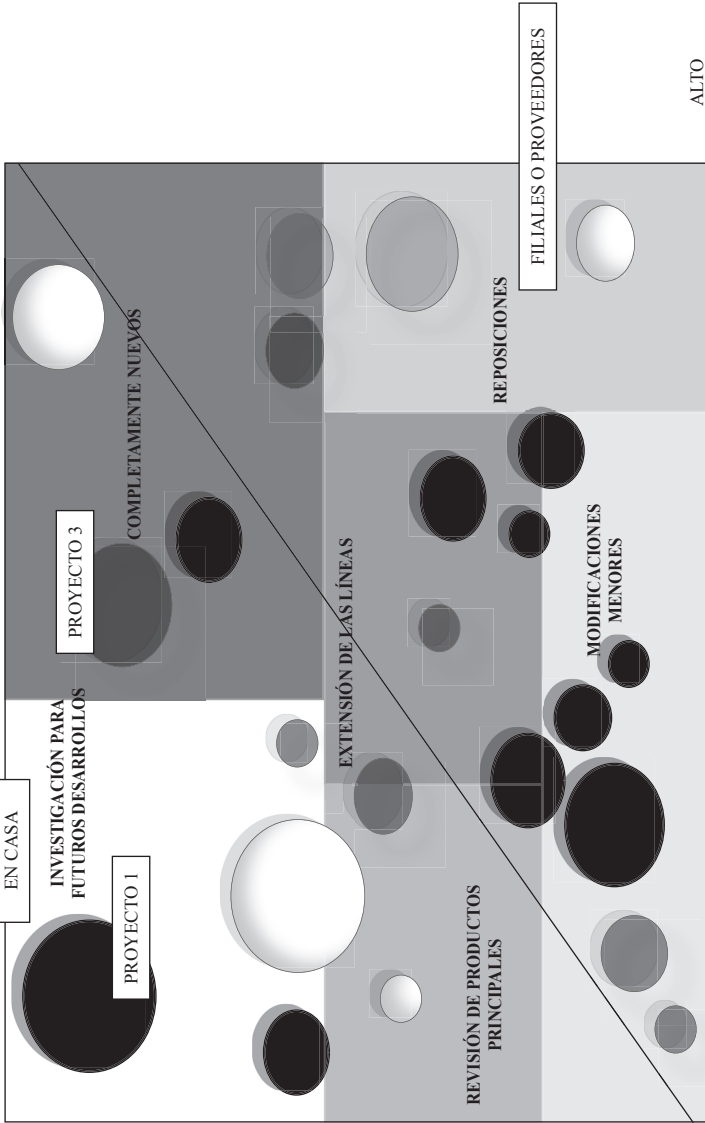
EN CASA

INVESTIGACIÓN PARA FUTUROS DESARROLLOS

PROYECTO 1

PROYECTO 3

COMPLETAMENTE NUEVOS

EXTENSIÓN DE LAS LÍNEAS

REVISIÓN DE PRODUCTOS PRINCIPALES

MODIFICACIONES MENORES

REPOSICIONES

FILIALES O PROVEEDORES

ALTO